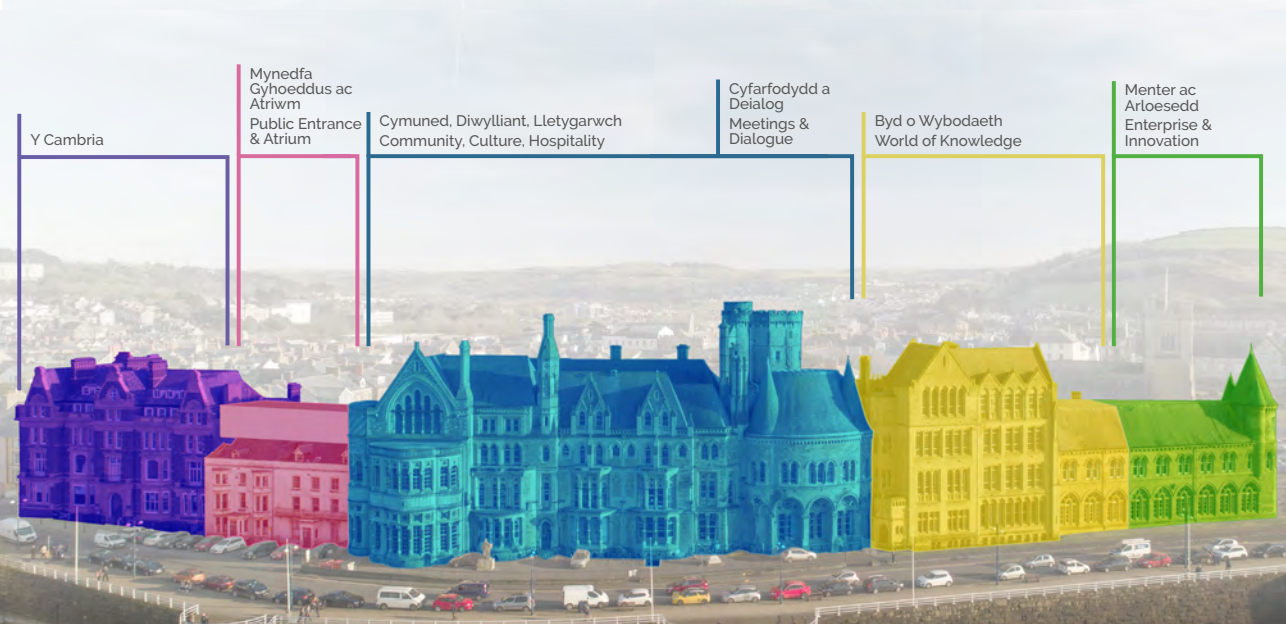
Y Cambria

Mynedfa Gyhoeddus ac Atriwm
Public Entrance & Atrium

Cymuned, Diwylliant, Lletygarwch
Community, Culture, Hospitality

Cyfarfodydd a Deialog
Meetings & Dialogue

Byd o Wybodaeth
World of Knowledge

Menter ac Arloesedd
Enterprise & Innovation